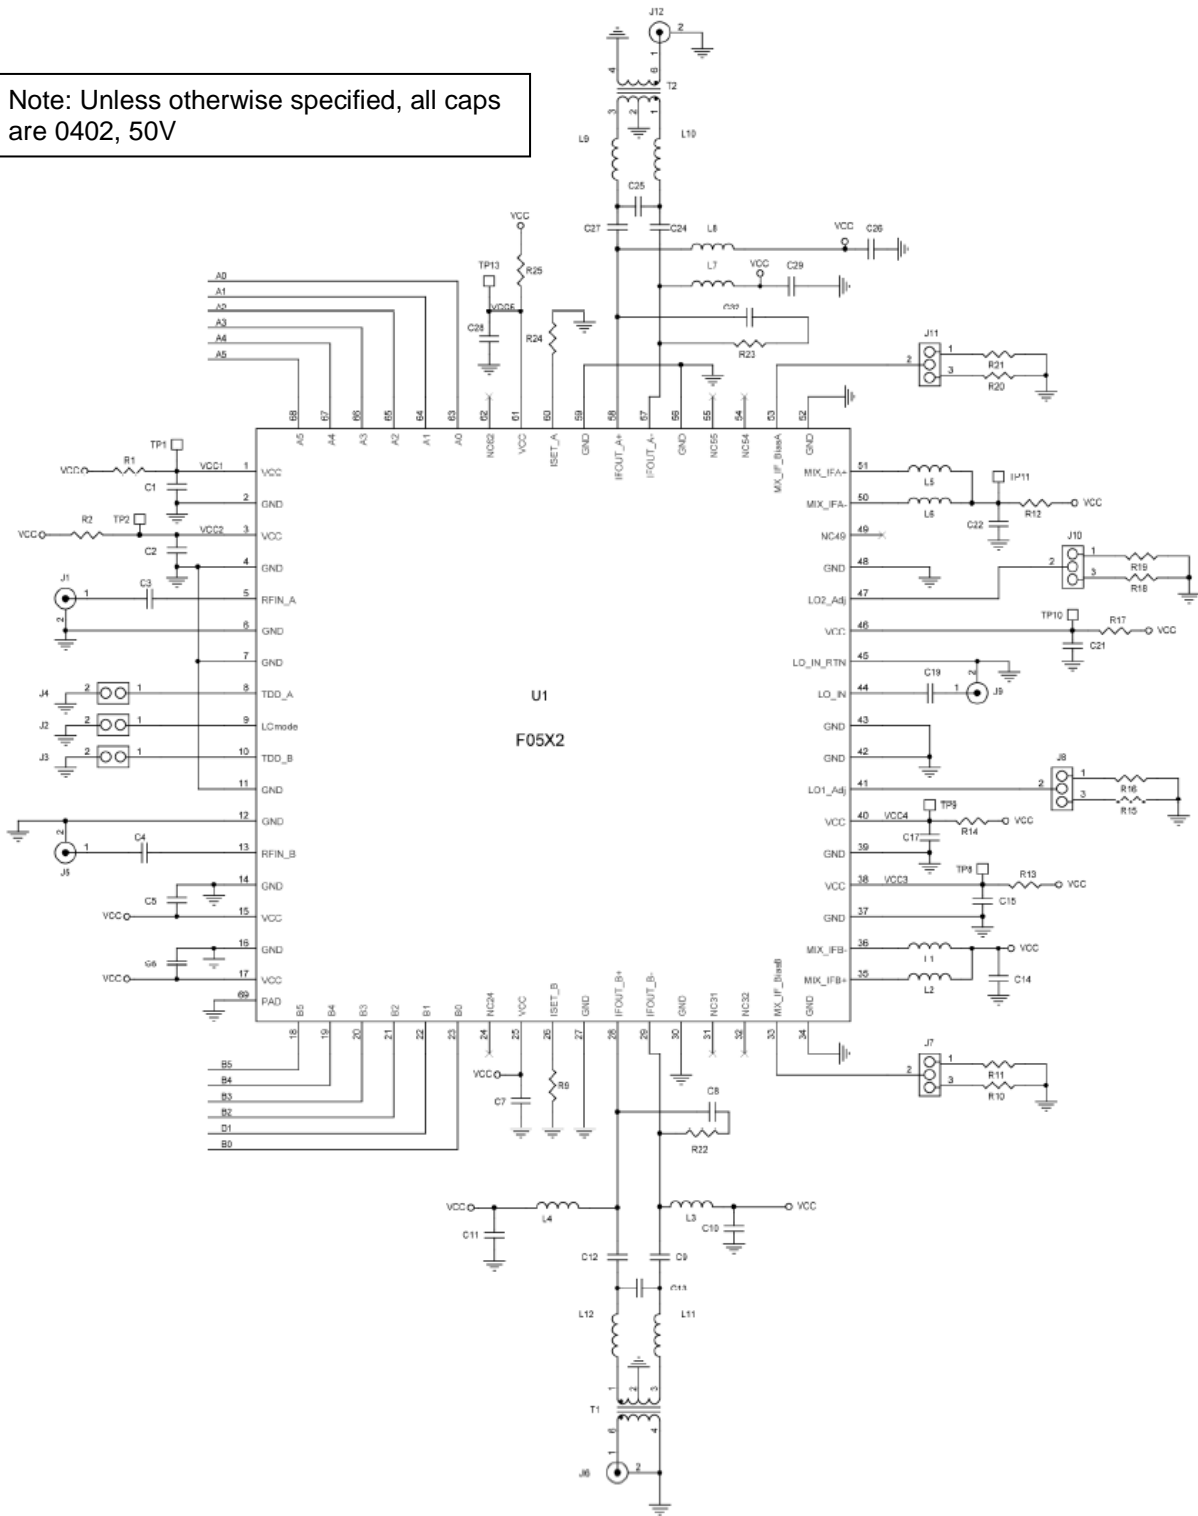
Note: Unless otherwise specified, all caps are 0402, 50V

J12
2
4
6
T2
3
2
1
L9
L10
C25
C27
C24
L8
VCC
C26
VCC
R25
TP13
L7
VCC
C29
VDD5
C28
C32
R24
R23
J11
2
1
3
R21
R20
A0
A1
A2
A3
A4
A5

68 A5
67 A4
66 A3
65 A2
64 A1
63 A0
62 NC62
61 VCC
60 ISET_A
59 GND
58 IFOUT_A+
57 IFOUT_A-
56 GND
55 NC55
54 NC54
53 MIX_IF_BiasA
52 GND

TP1
VCC R1 VCC1 1 VCC
C1
2 GND
VCC R2 TP2 VCC2 3 VCC
C2
4 GND
J1 1 C3 5 RFIN_A
2
6 GND
7 GND
J4 2 1 8 TDD_A
J2 2 1 9 LCmode
J3 2 1 10 TDD_B
11 GND
12 GND
2
J5 1 C4 13 RFIN_B
14 GND
C5
VCC 15 VCC
16 GND
C6
VCC 17 VCC
69 PAD

U1
F05X2

51 MIX_IFA+
L5
TP11
50 MIX_IFA-
L6
R12 VCC
C22
49 NC49
J10
2
1
3
R19
R18
48 GND
47 LO2_Adj
TP10
46 VCC
R17 VCC
C21
45 LO_IN_RTN
C19
2
44 LO_IN
1
J9
43 GND
42 GND
J8
2
1
3
41 LO1_Adj
R16
R15
TP9
40 VCC VCC4
R14 VCC
C17
39 GND
TP8
38 VCC VCC3
R13 VCC
C15
37 GND
36 MIX_IFB-
L1
VCC
35 MIX_IFB+
L2
C14

18 B5
19 B4
20 B3
21 B2
22 B1
23 B0
24 NC24
25 VCC
26 ISET_B
27 GND
28 IFOUT_B+
29 IFOUT_B-
30 GND
31 NC31
32 NC32
33 MIX_IF_BiasB
34 GND

J7
2
1
3
R11
R10
B5
B4
B3
B2
B1
B0
VCC
C7
R9
C8
R22
VCC
L4
L3
VCC
C11
C10
C12
C9
C13
L12
L11
2
1
3
T1
6
4
J6
2